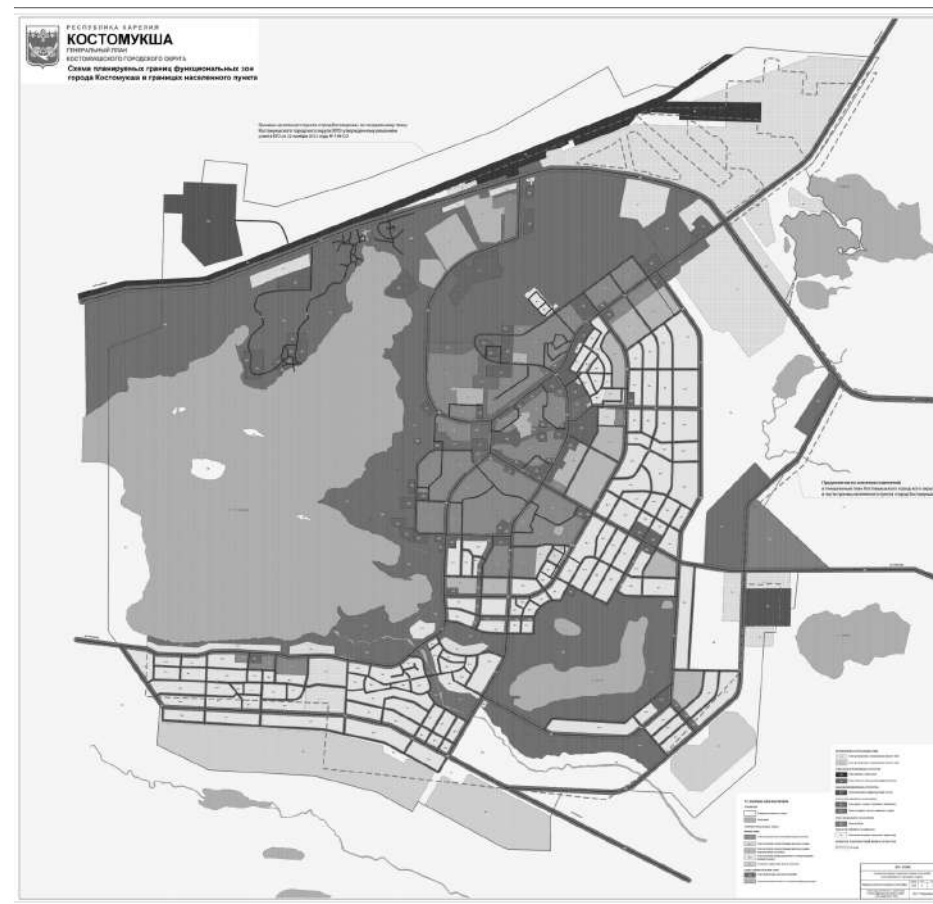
РЕСПУБЛИКА КАРЕЛИЯ
КОСТОМУКША
ГЕНЕРАЛЬНЫЙ ПЛАН
КОСТОМУКШСКОГО ГОРОДСКОГО ОКРУГА
Схема планируемых границ функциональных зон города Костомукша в границах населенного пункта

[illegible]

Предложения по внесению изменений в генеральный план Костомукшского городского округа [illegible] в части границ населенного пункта город Костомукша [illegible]

Условные обозначения

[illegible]